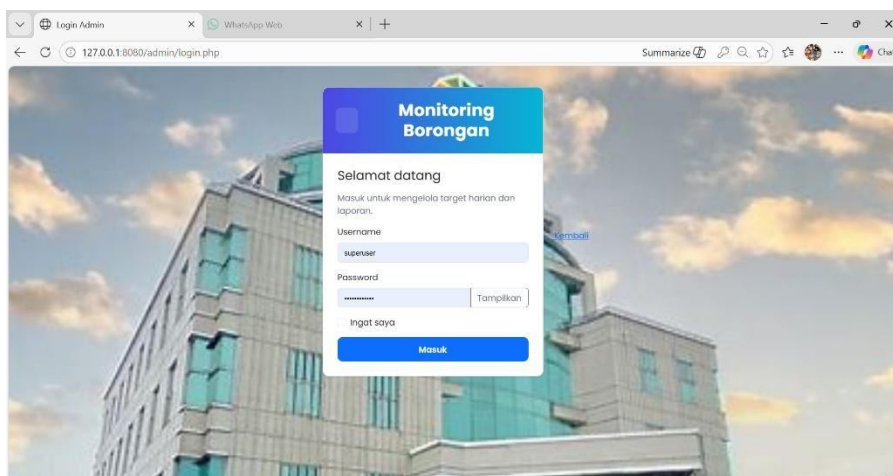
Login Admin
WhatsApp Web
127.0.0.1:8080/admin/login.php
Summarize
Chat

Monitoring Borongan

Selamat datang

Masuk untuk mengelola target harian dan laporan.

Username
superuser

Password
•••••••••••
Tampilkan

Ingat saya

Masuk

Kembali